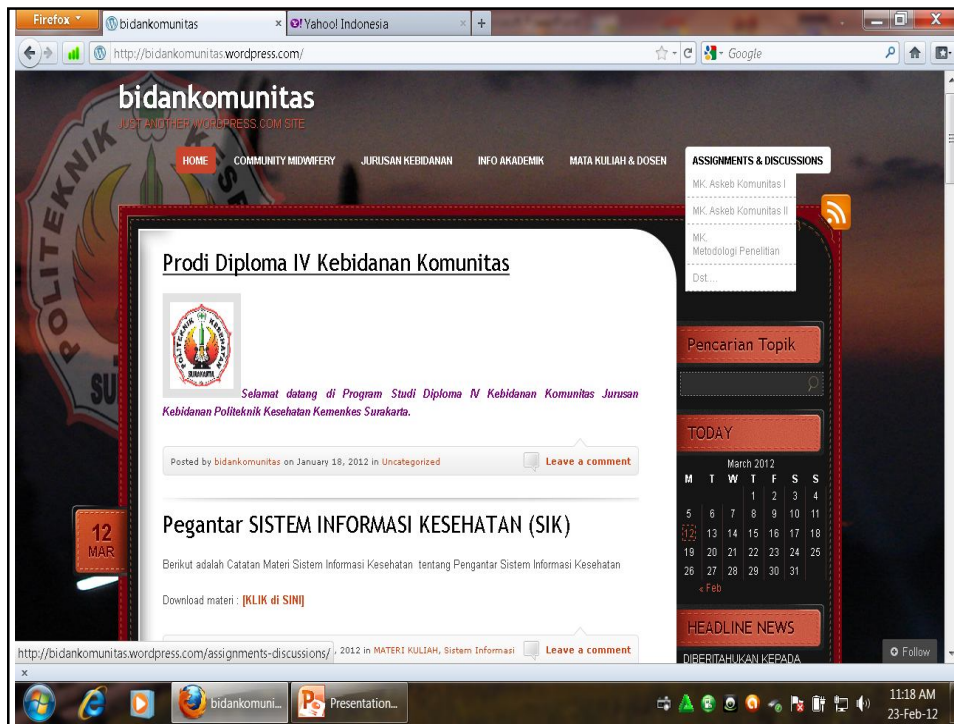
Firefox
bidankomunitas
Yahoo! Indonesia
http://bidankomunitas.wordpress.com/
Google

bidankomunitas
JUST ANOTHER WORDPRESS.COM SITE

HOME COMMUNITY MIDWIFERY JURUSAN KEBIDANAN INFO AKADEMIK MATA KULIAH & DOSEN ASSIGNMENTS & DISCUSSIONS
MK. Askeb Komunitas I
MK. Askeb Komunitas II
MK. Metodologi Penelitian
Dst....

POLITEKNIK
SU

Prodi Diploma IV Kebidanan Komunitas

SURAKARTA

Selamat datang di Program Studi Diploma IV Kebidanan Komunitas Jurusan Kebidanan Politeknik Kesehatan Kemenkes Surakarta.

Posted by bidankomunitas on January 18, 2012 in Uncategorized
Leave a comment

12
MAR

Pegantar SISTEM INFORMASI KESEHATAN (SIK)

Berikut adalah Catatan Materi Sistem Informasi Kesehatan tentang Pengantar Sistem Informasi Kesehatan

Download materi : [KLIK di SINI]

http://bidankomunitas.wordpress.com/assignments-discussions/ 2012 in MATERI KULIAH, Sistem Informasi
Leave a comment

Pencarian Topik

TODAY

| March 2012 | | | | | | |
|---|---|---|---|---|---|---|
| M | T | W | T | F | S | S |
| | | | 1 | 2 | 3 | 4 |
| 5 | 6 | 7 | 8 | 9 | 10 | 11 |
| 12 | 13 | 14 | 15 | 16 | 17 | 18 |
| 19 | 20 | 21 | 22 | 23 | 24 | 25 |
| 26 | 27 | 28 | 29 | 30 | 31 | |

« Feb

HEADLINE NEWS
DIBERITAHUKAN KEPADA

Follow

bidankomuni...
Presentation...
11:18 AM
23-Feb-12